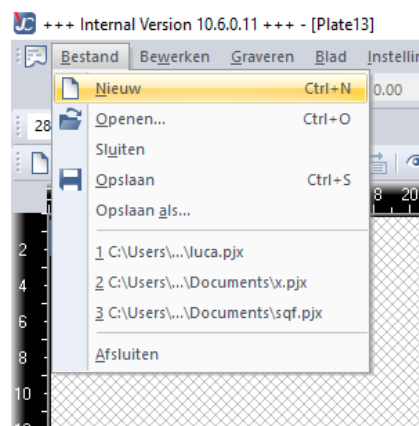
+++ Internal Version 10.6.0.11 +++ - [Plate13]

Bestand Bewerken Graveren Blad Instellin

Nieuw Ctrl+N
Openen... Ctrl+O
Sluiten
Opslaan Ctrl+S
Opslaan als...
1 C:\Users\...\luca.pjx
2 C:\Users\...\Documents\x.pjx
3 C:\Users\...\Documents\sqf.pjx
Afsluiten

0.00
28
8 20
2
4
6
8
10